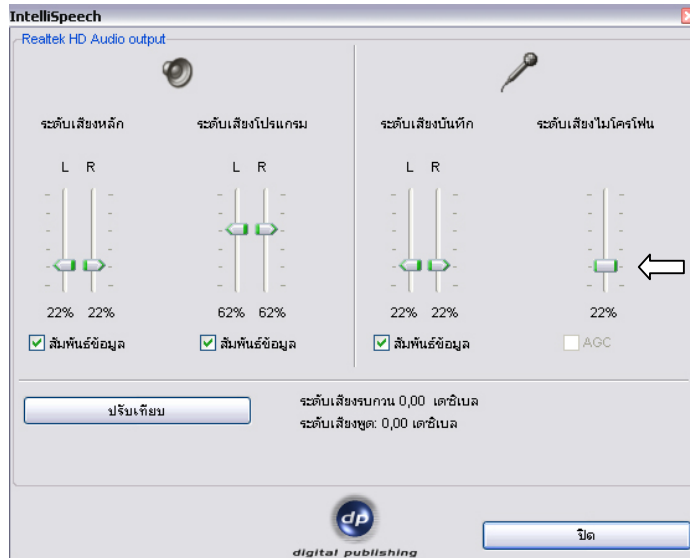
IntelliSpeech

Realtek HD Audio output

ระดับเสียงหลัก

L R

22% 22%

สัมพันธ์ข้อมูล

ระดับเสียงโปรแกรม

L R

62% 62%

สัมพันธ์ข้อมูล

ระดับเสียงบันทึก

L R

22% 22%

สัมพันธ์ข้อมูล

ระดับเสียงไมโครโฟน

22%

AGC

ปรับเทียบ

ระดับเสียงรบกวน 0,00 เดซิเบล
ระดับเสียงพูด: 0,00 เดซิเบล

dp
digital publishing

ปิด